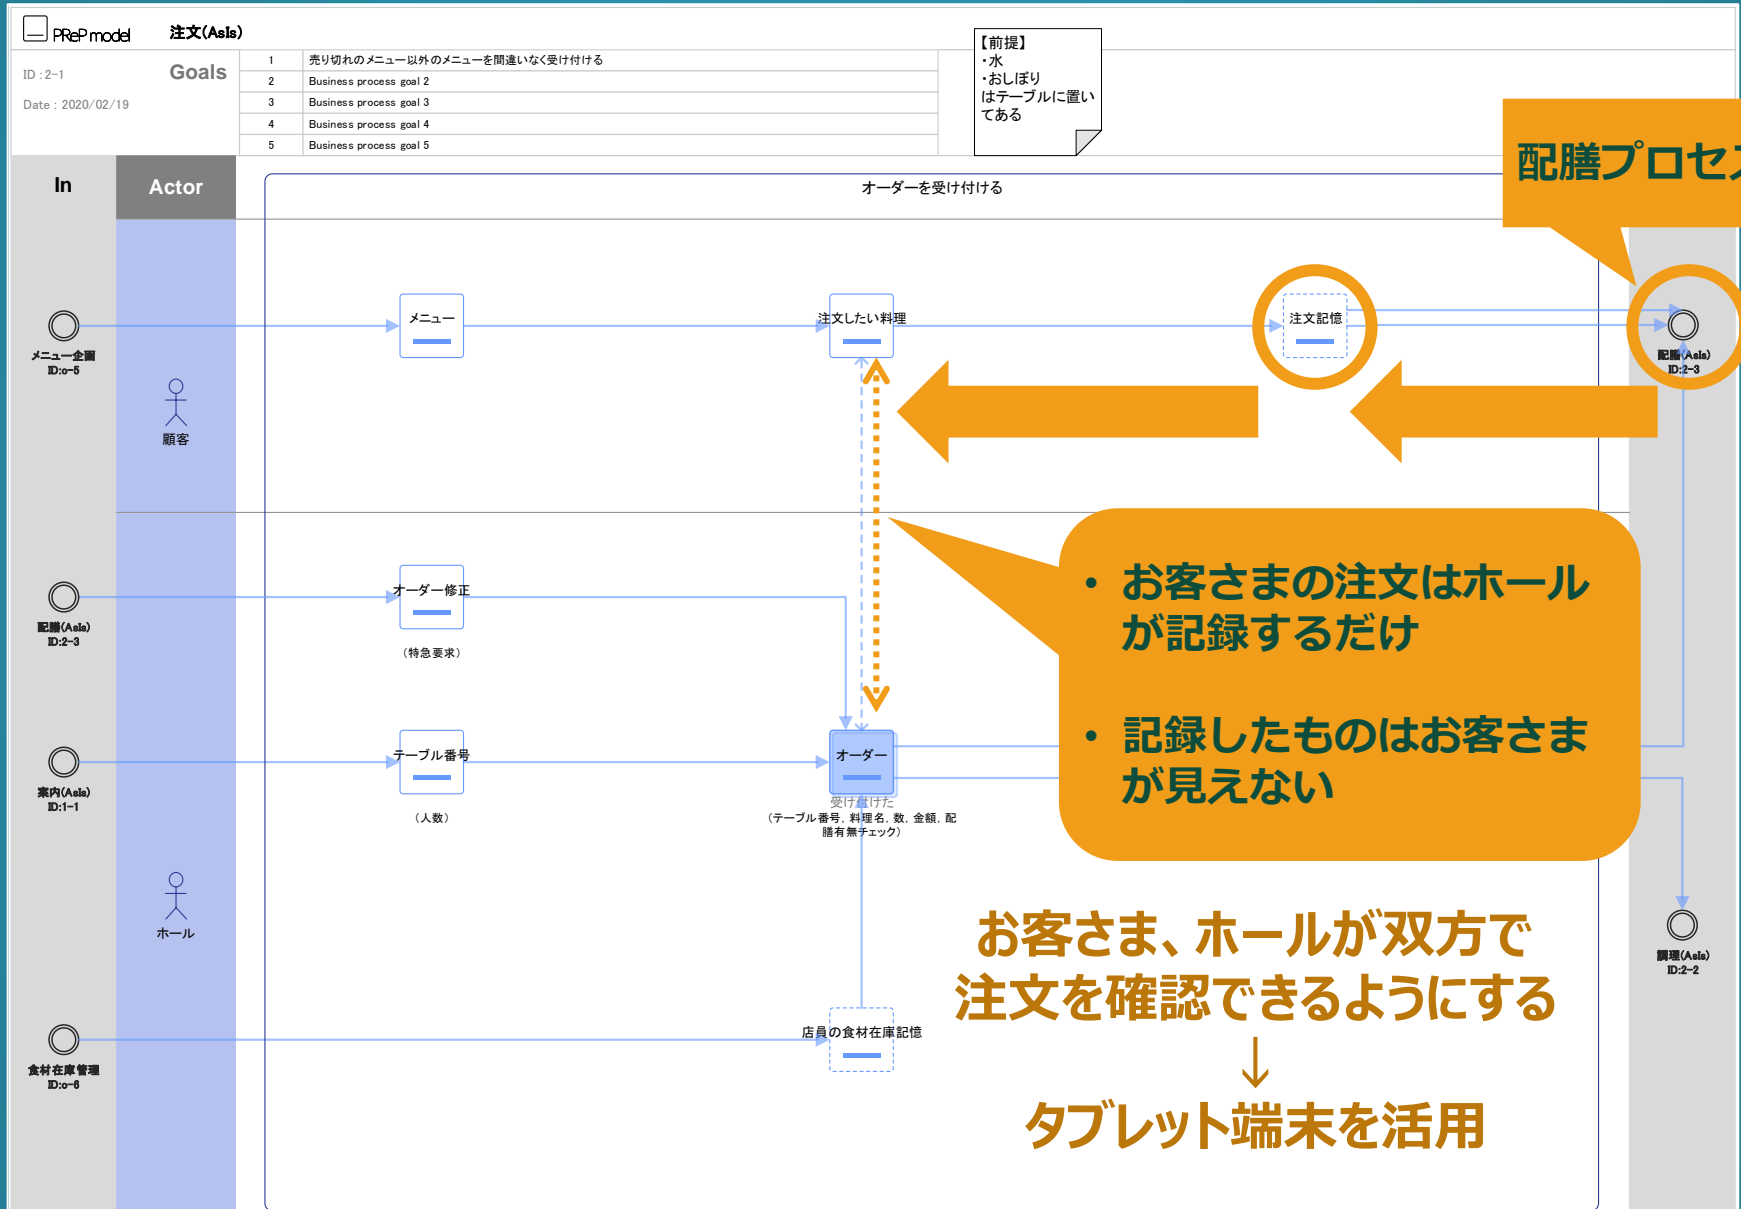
PReP model 注文(AsIs)

ID : 2-1
Date : 2020/02/19

Goals

| 1 | 売り切れのメニュー以外のメニューを間違いなく受け付ける |
|---|---|
| 2 | Business process goal 2 |
| 3 | Business process goal 3 |
| 4 | Business process goal 4 |
| 5 | Business process goal 5 |

【前提】
・水
・おしぼり
はテーブルに置いてある

配膳プロセ

In

Actor

オーダーを受け付ける

メニュー企画
ID:o-5

顧客

メニュー

注文したい料理

注文記憶

配膳(AsIs)
ID:2-3

配膳(AsIs)
ID:2-3

オーダー修正
(特急要求)

案内(AsIs)
ID:1-1

テーブル番号
(人数)

オーダー
受け付けた
(テーブル番号，料理名，数，金額，配膳有無チェック)

ホール

食材在庫管理
ID:o-6

店員の食材在庫記憶

調理(AsIs)
ID:2-2

• お客さまの注文はホールが記録するだけ

• 記録したものはお客さまが見えない

お客さま、ホールが双方で注文を確認できるようにする
↓
タブレット端末を活用